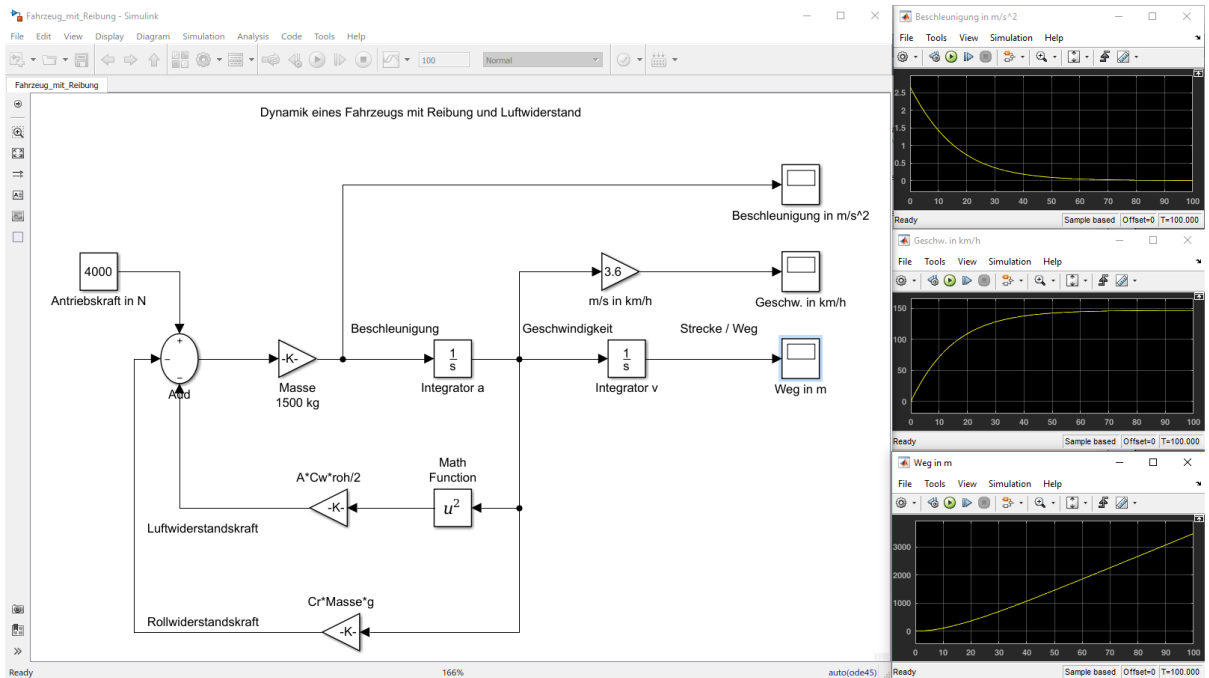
Fahrzeug_mit_Reibung - Simulink
File Edit View Display Diagram Simulation Analysis Code Tools Help
100
Normal
Fahrzeug_mit_Reibung

Dynamik eines Fahrzeugs mit Reibung und Luftwiderstand

Beschleunigung in m/s^2
4000
Antriebskraft in N
3.6
m/s in km/h
Geschw. in km/h
Beschleunigung
Geschwindigkeit
Strecke / Weg
+
-
-
Add
-K-
Masse
1500 kg
$\frac{1}{s}$
Integrator a
$\frac{1}{s}$
Integrator v
Weg in m
Math
Function
A*Cw*roh/2
-K-
$u^2$
Luftwiderstandskraft
Cr*Masse*g
Rollwiderstandskraft
-K-
Ready
166%
auto(ode45)

Beschleunigung in m/s^2
File Tools View Simulation Help
2.5
2
1.5
1
0.5
0
0 10 20 30 40 50 60 70 80 90 100
Ready
Sample based Offset=0 T=100.000

Geschw. in km/h
File Tools View Simulation Help
150
100
50
0
0 10 20 30 40 50 60 70 80 90 100
Ready
Sample based Offset=0 T=100.000

Weg in m
File Tools View Simulation Help
3000
2000
1000
0
0 10 20 30 40 50 60 70 80 90 100
Ready
Sample based Offset=0 T=100.000